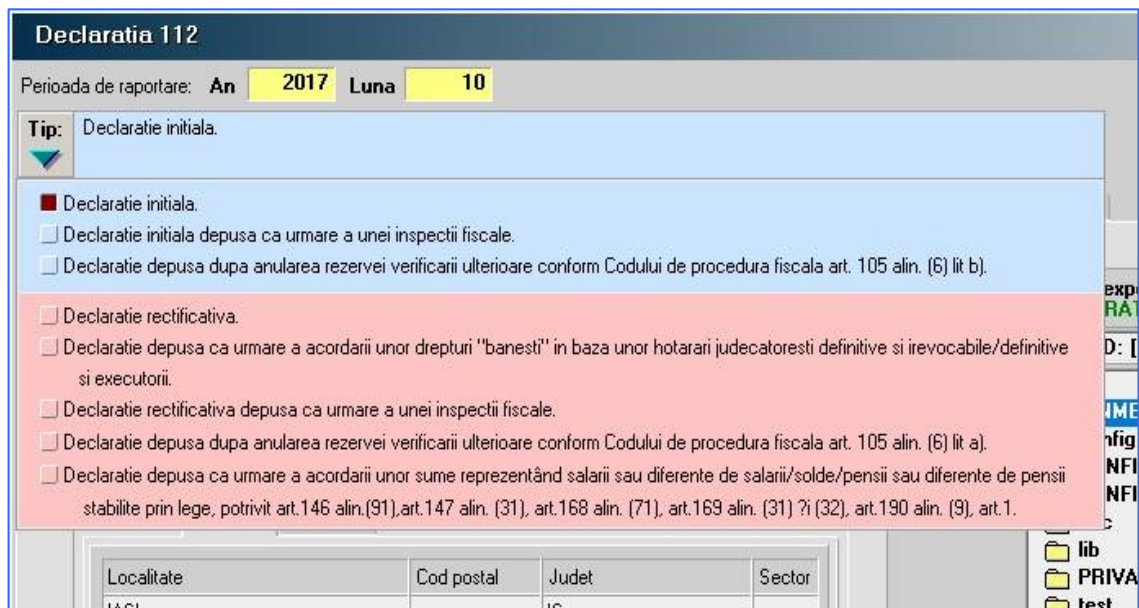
Declaratia 112

Perioada de raportare: An 2017 Luna 10

Tip: Declaratie initiala.

Declaratie initiala.
Declaratie initiala depusa ca urmare a unei inspectii fiscale.
Declaratie depusa dupa anularea rezervei verificarii ulterioare conform Codului de procedura fiscala art. 105 alin. (6) lit b).

Declaratie rectificativa.
Declaratie depusa ca urmare a acordarii unor drepturi "banesti" in baza unor hotarari judecatoresti definitive si irevocabile/definitive si executorii.
Declaratie rectificativa depusa ca urmare a unei inspectii fiscale.
Declaratie depusa dupa anularea rezervei verificarii ulterioare conform Codului de procedura fiscala art. 105 alin. (6) lit a).
Declaratie depusa ca urmare a acordarii unor sume reprezentând salarii sau diferente de salarii/solde/pensii sau diferente de pensii stabilite prin lege, potrivit art.146 alin.(91),art.147 alin. (31), art.168 alin. (71), art.169 alin. (31) ?i (32), art.190 alin. (9), art.1.

exp
RAT
D: [
NME
nfig
NFI
NFI
c
lib
PRIVA
test

| Localitate | Cod postal | Judet | Sector |
|---|---|---|---|
| IASI | | IS | |